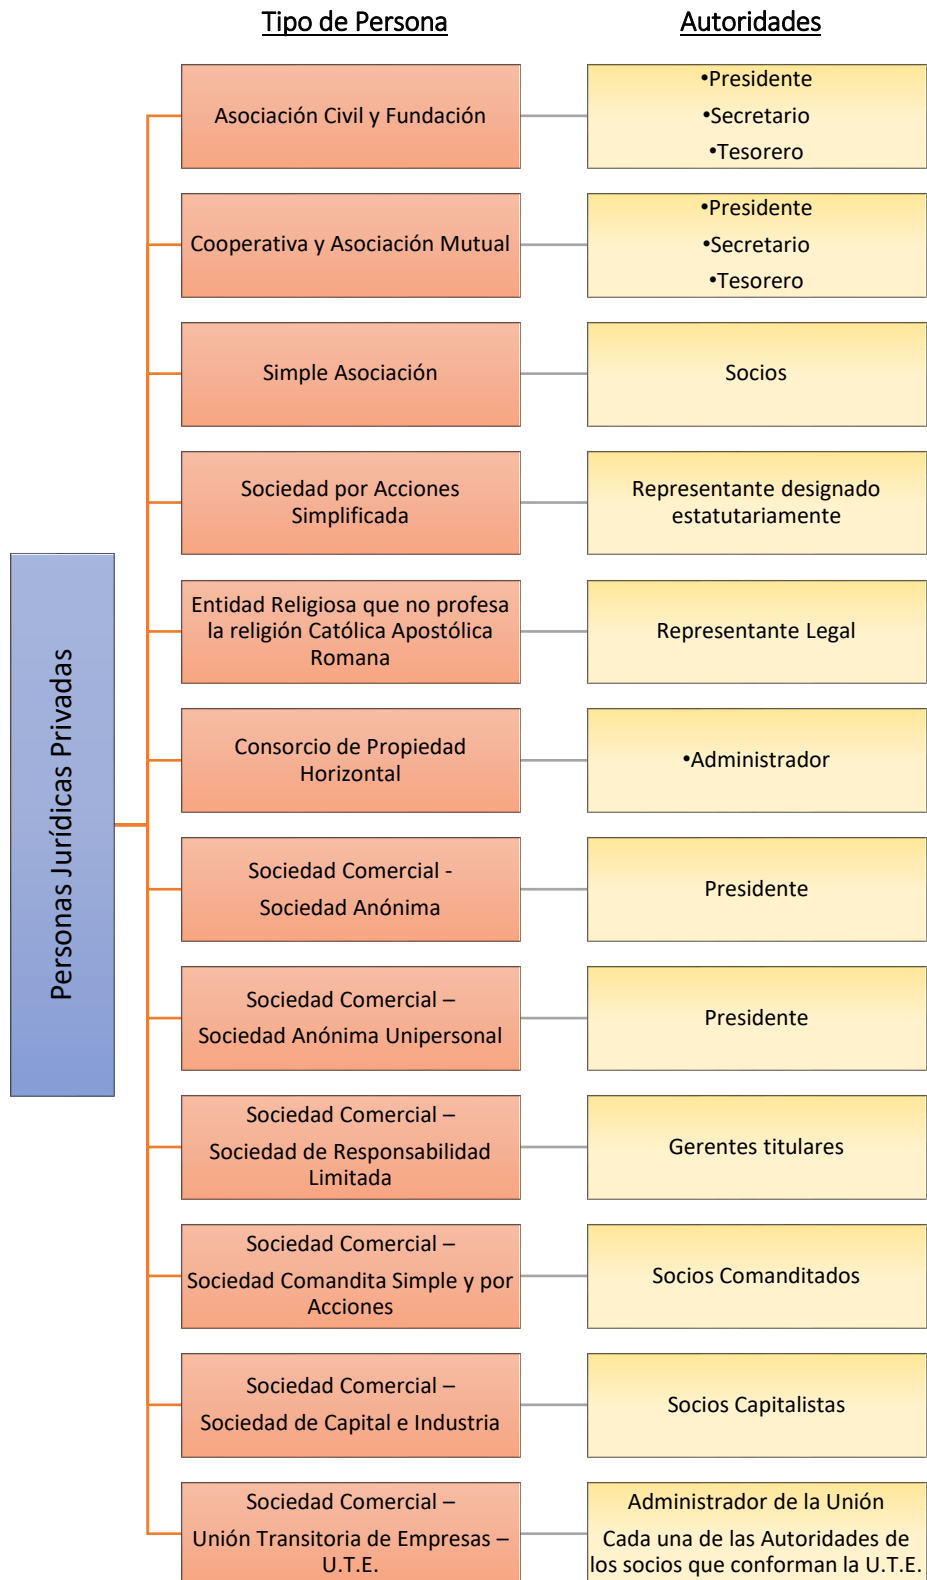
Tipo de Persona

Autoridades

Personas Jurídicas Privadas

Asociación Civil y Fundación

•Presidente
•Secretario
•Tesorero

Cooperativa y Asociación Mutual

•Presidente
•Secretario
•Tesorero

Simple Asociación

Socios

Sociedad por Acciones Simplificada

Representante designado estatutariamente

Entidad Religiosa que no profesa la religión Católica Apostólica Romana

Representante Legal

Consorcio de Propiedad Horizontal

•Administrador

Sociedad Comercial - Sociedad Anónima

Presidente

Sociedad Comercial – Sociedad Anónima Unipersonal

Presidente

Sociedad Comercial – Sociedad de Responsabilidad Limitada

Gerentes titulares

Sociedad Comercial – Sociedad Comandita Simple y por Acciones

Socios Comanditados

Sociedad Comercial – Sociedad de Capital e Industria

Socios Capitalistas

Sociedad Comercial – Unión Transitoria de Empresas – U.T.E.

Administrador de la Unión
Cada una de las Autoridades de los socios que conforman la U.T.E.